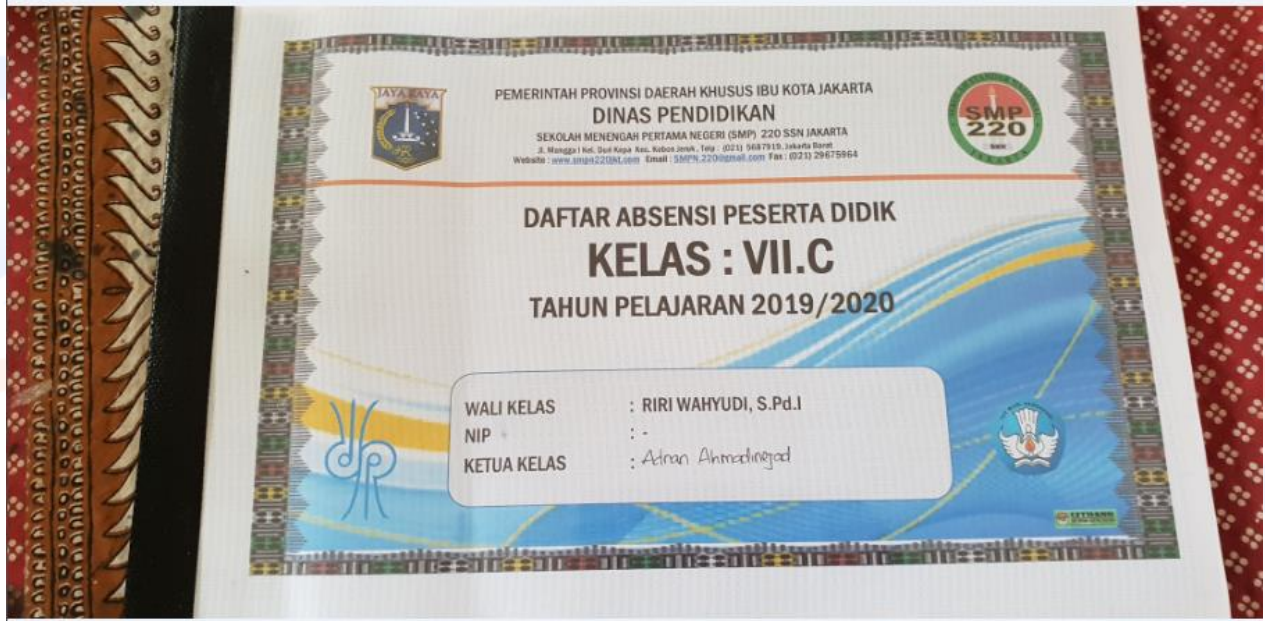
JAYA RAYA

PEMERINTAH PROVINSI DAERAH KHUSUS IBU KOTA JAKARTA
DINAS PENDIDIKAN
SEKOLAH MENENGAH PERTAMA NEGERI (SMP) 220 SSN JAKARTA
Jl. Mangga I Kel. Duri Kepa Kec. Kebon Jeruk , Telp : (021) 5687919, Jakarta Barat
Website : www.smpn220jkt.com Email : SMPN.220@gmail.com Fax : (021) 29675964

SMP 220

DAFTAR ABSENSI PESERTA DIDIK
KELAS : VII.C
TAHUN PELAJARAN 2019/2020

WALI KELAS : RIRI WAHYUDI, S.Pd.I
NIP : -
KETUA KELAS : Adnan Ahmadinejad